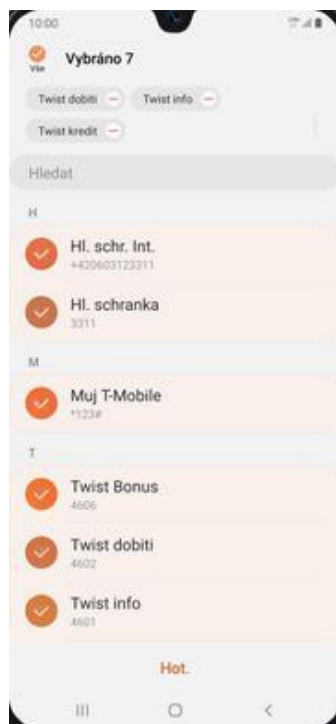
10:00

Vše

Vybráno 7

Twist dobiti − Twist info −

Twist kredit −

Hledat

H

Hl. schr. Int.
+420603123311

Hl. schranka
3311

M

Muj T-Mobile
*123#

T

Twist Bonus
4606

Twist dobiti
4602

Twist info
4601

Hot.